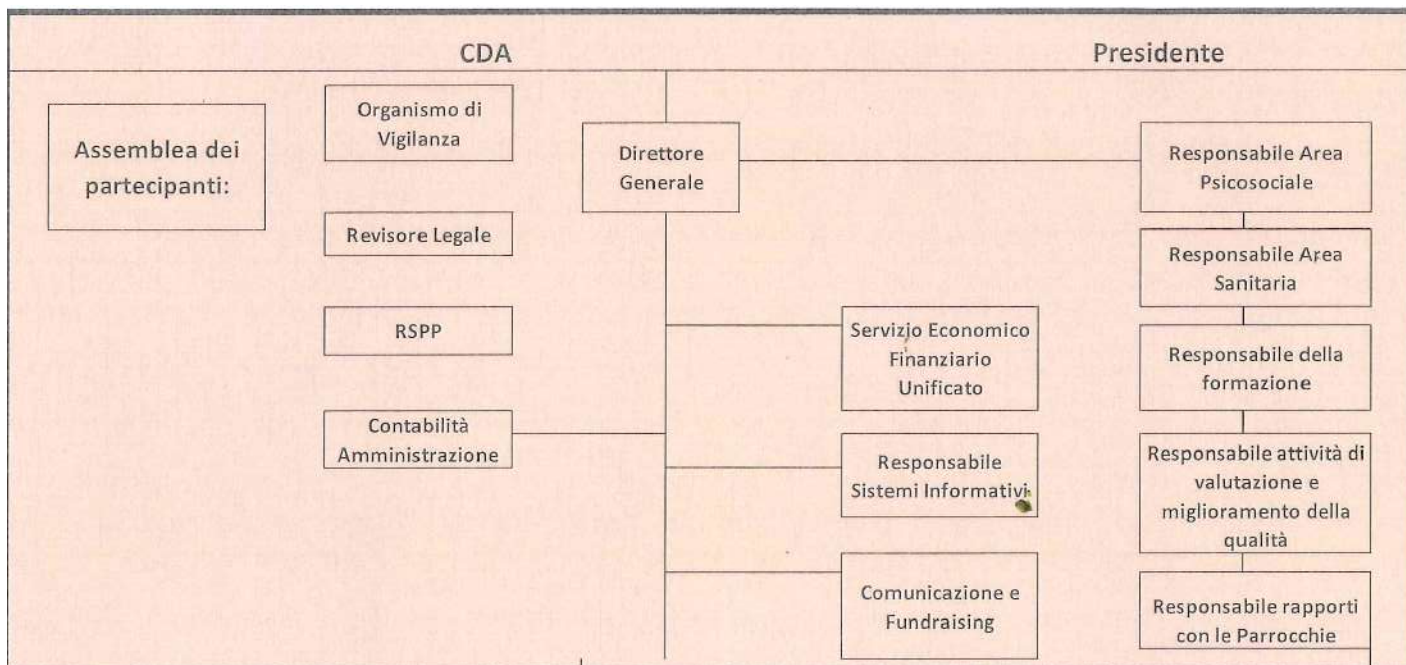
CDA

Presidente

Assemblea dei partecipanti:

Organismo di Vigilanza

Revisore Legale

RSPP

Contabilità Amministrazione

Direttore Generale

Servizio Economico Finanziario Unificato

Responsabile Sistemi Informativi

Comunicazione e Fundraising

Responsabile Area Psicosociale

Responsabile Area Sanitaria

Responsabile della formazione

Responsabile attività di valutazione e miglioramento della qualità

Responsabile rapporti con le Parrocchie